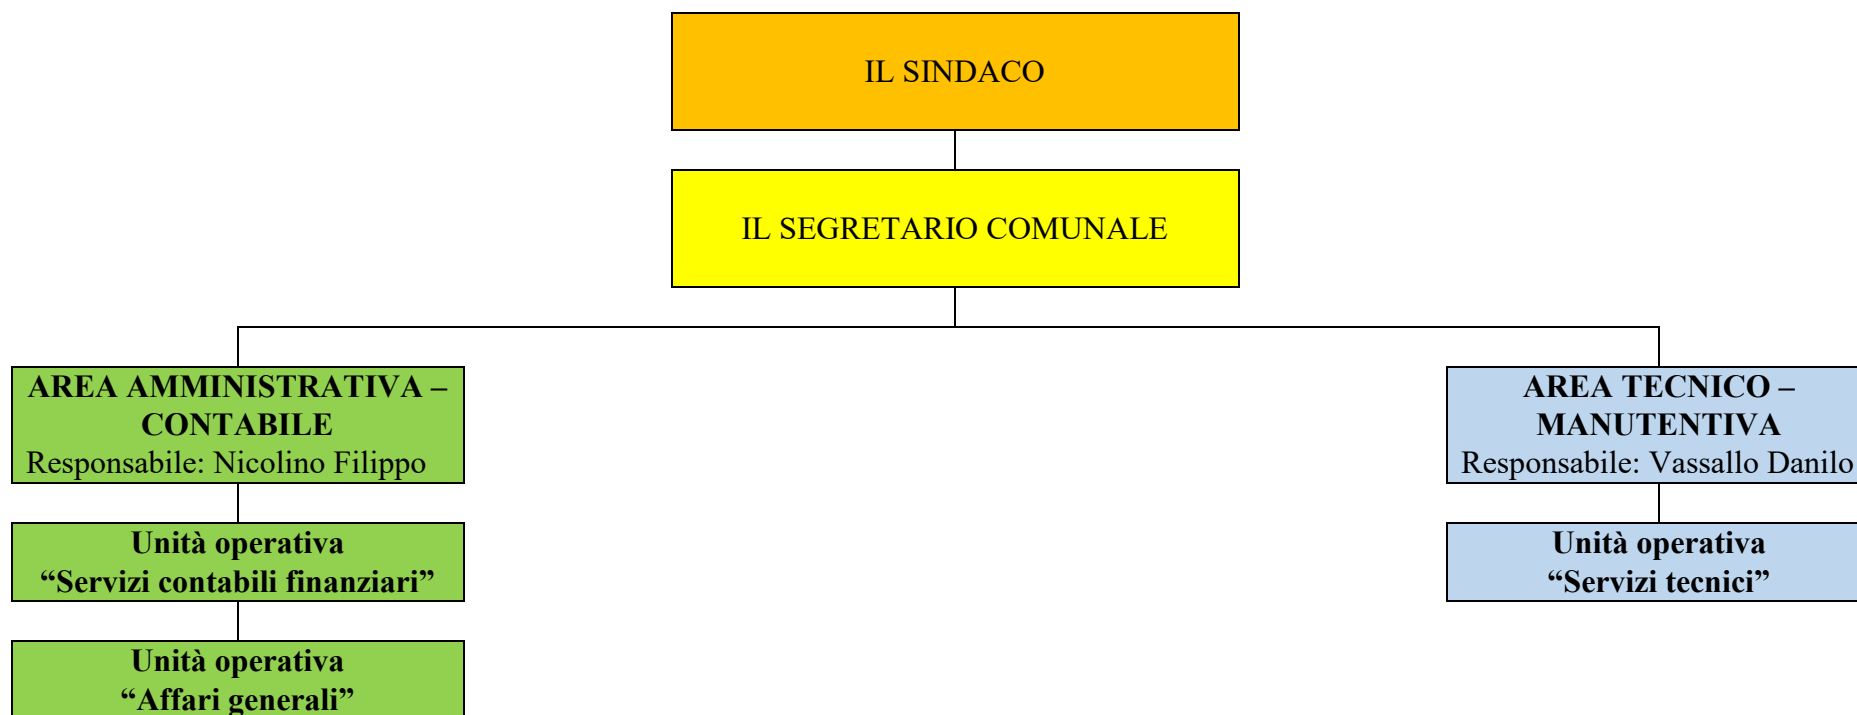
IL SINDACO

IL SEGRETARIO COMUNALE

AREA AMMINISTRATIVA – CONTABILE
Responsabile: Nicolino Filippo

Unità operativa
“Servizi contabili finanziari”

Unità operativa
“Affari generali”

AREA TECNICO – MANUTENTIVA
Responsabile: Vassallo Danilo

Unità operativa
“Servizi tecnici”